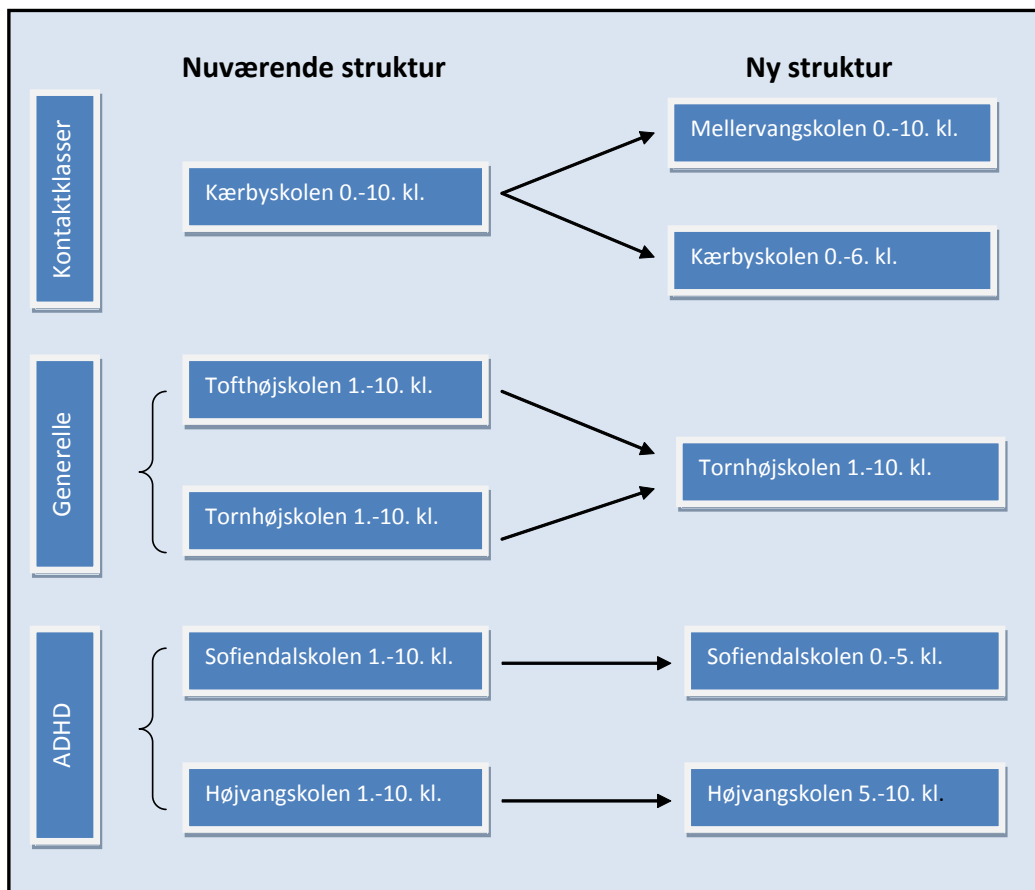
Nuværende struktur

Ny struktur

Kontaktklasser

Kærbyskolen 0.-10. kl.

Mellervangskolen 0.-10. kl.

Kærbyskolen 0.-6. kl.

Generelle

Tofthøjskolen 1.-10. kl.

Tornhøjskolen 1.-10. kl.

Tornhøjskolen 1.-10. kl.

ADHD

Sofiendalskolen 1.-10. kl.

Sofiendalskolen 0.-5. kl.

Højvangskolen 1.-10. kl.

Højvangskolen 5.-10. kl.